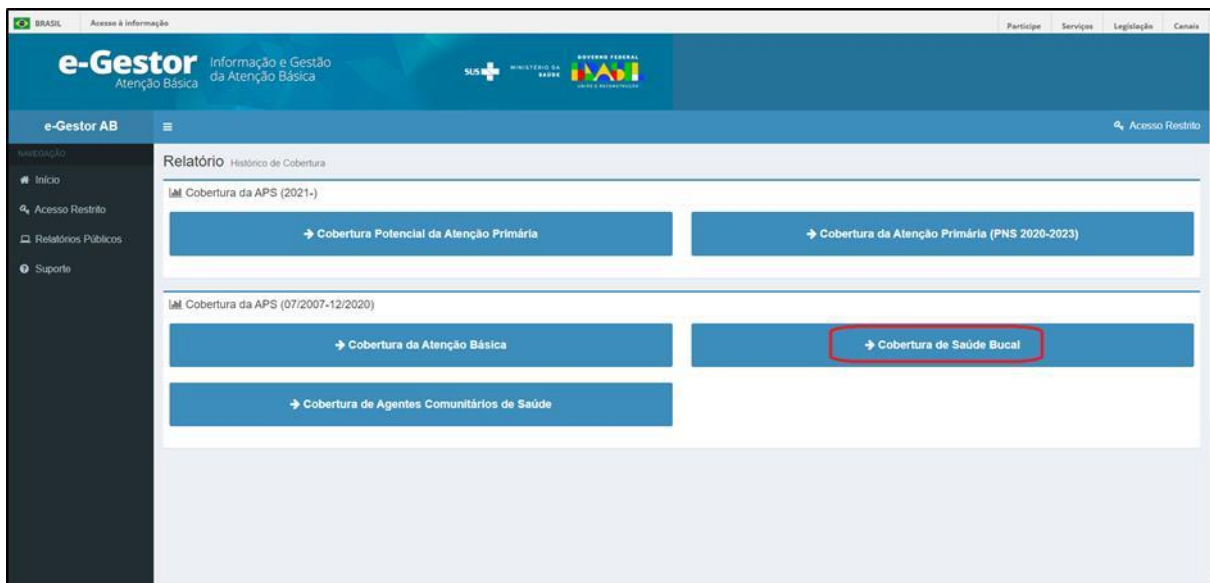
BRASIL Acesso à informação

Participe Serviços Legislação Canais

e-Gestor Atenção Básica Informação e Gestão da Atenção Básica

SUS MINISTÉRIO DA SAÚDE GOVERNO FEDERAL BRASIL UNIÃO E RECONSTRUÇÃO

e-Gestor AB

Acesso Restrito

NAVEGAÇÃO

Início

Acesso Restrito

Relatórios Públicos

Suporte

Relatório Histórico de Cobertura

Cobertura da APS (2021-)

→ Cobertura Potencial da Atenção Primária

→ Cobertura da Atenção Primária (PNS 2020-2023)

Cobertura da APS (07/2007-12/2020)

→ Cobertura da Atenção Básica

→ Cobertura de Saúde Bucal

→ Cobertura de Agentes Comunitários de Saúde